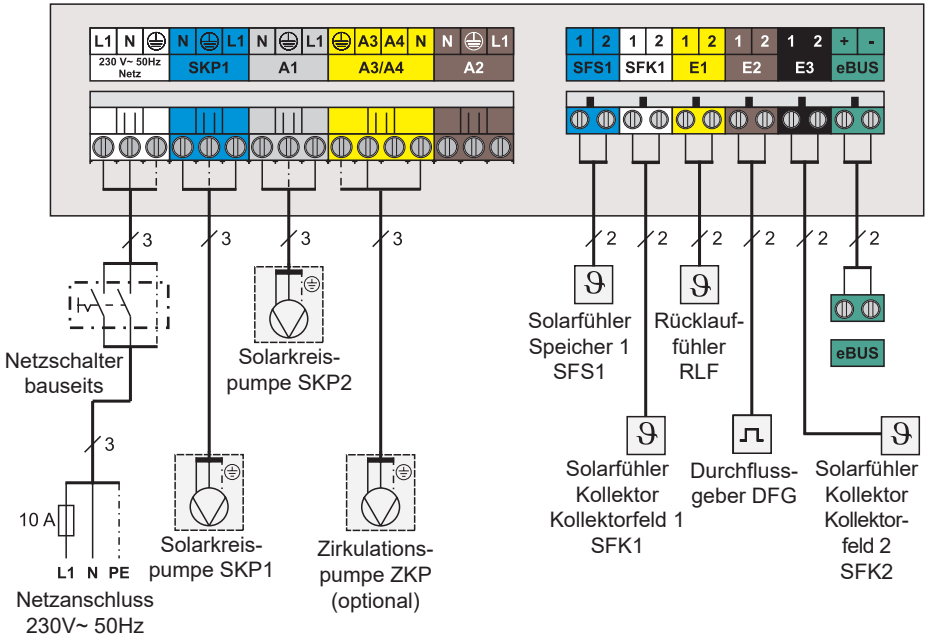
L1 N ⏚ N ⏚ L1 N ⏚ L1 ⏚ A3 A4 N N ⏚ L1
230 V~ 50Hz Netz
SKP1
A1
A3/A4
A2

1 2 1 2 1 2 1 2 1 2 + -
SFS1 SFK1 E1 E2 E3 eBUS

3 3 3 3
2 2 2 2 2 2

Netzschalter bauseits

3

10 A
L1 N PE
Netzanschluss 230V~ 50Hz

Solarkreispumpe SKP2

Solarkreispumpe SKP1

Zirkulationspumpe ZKP (optional)

ϑ
Solarfühler Speicher 1 SFS1

ϑ
Rücklauffühler RLF

ϑ
Solarfühler Kollektor Kollektorfeld 1 SFK1

Durchflussgeber DFG

ϑ
Solarfühler Kollektor Kollektorfeld 2 SFK2

eBUS